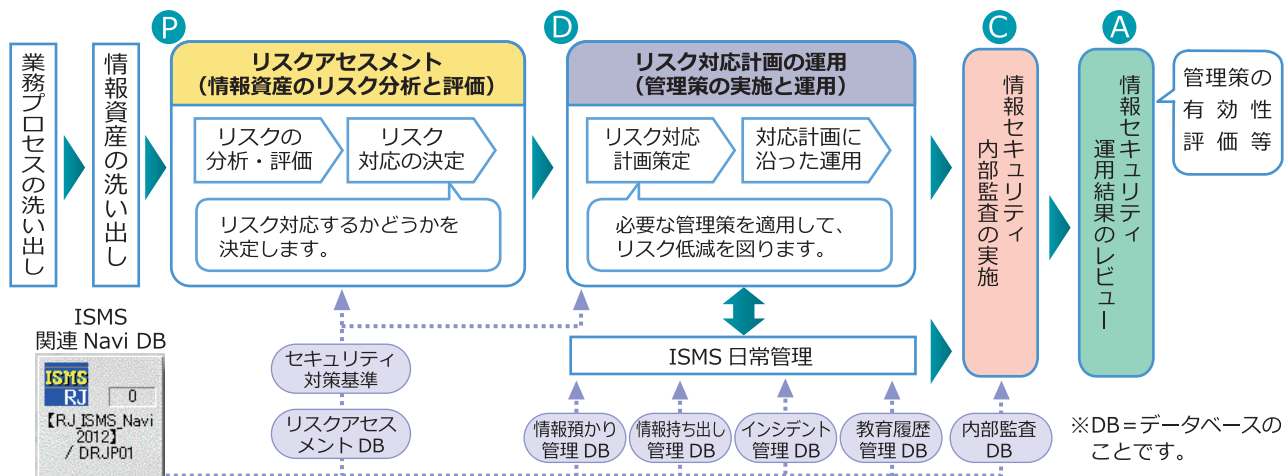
業務プロセスの洗い出し

情報資産の洗い出し

P

リスクアセスメント
（情報資産のリスク分析と評価）

リスクの分析・評価

リスク対応の決定

リスク対応するかどうかを決定します。

D

リスク対応計画の運用
（管理策の実施と運用）

リスク対応計画策定

対応計画に沿った運用

必要な管理策を適用して、リスク低減を図ります。

C

情報セキュリティ内部監査の実施

A

情報セキュリティ運用結果のレビュー

管理策の有効性評価等

ISMS 関連 Navi DB

ISMS RJ 0
【RJ_ISMS_Navi 2012】 / DRJP01

セキュリティ対策基準

リスクアセスメント DB

ISMS 日常管理

情報預かり管理 DB

情報持ち出し管理 DB

インシデント管理 DB

教育履歴管理 DB

内部監査 DB

※DB＝データベースのことです。